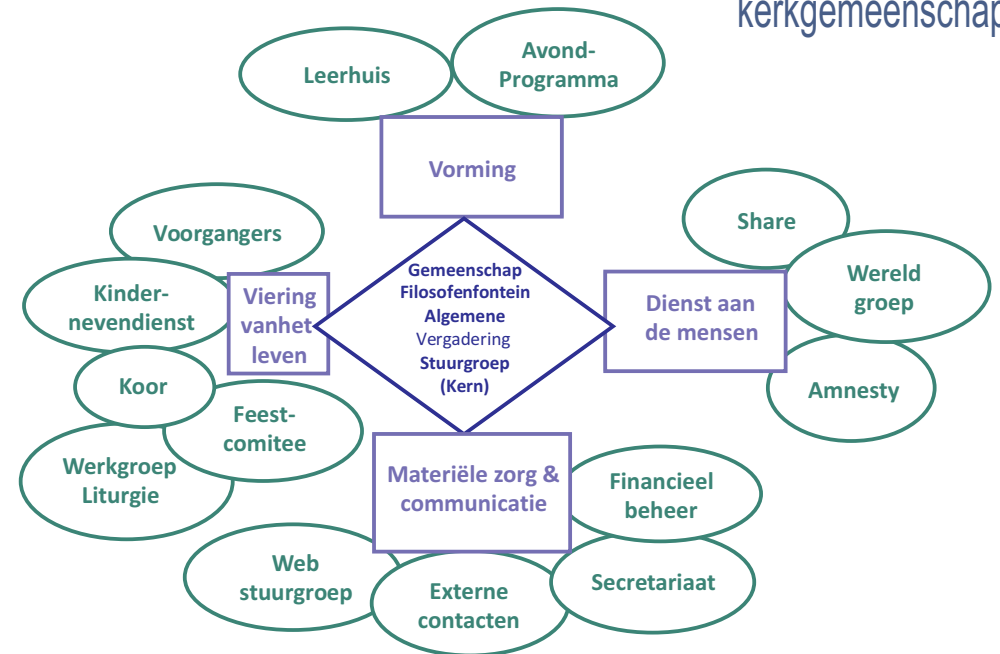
kerkgemeenschap

Leerhuis

Avond-
Programma

Vorming

Voorgangers

Kinder-
nevendienst

Viering
vanhet
leven

Gemeenschap
Filosofenfontein
Algemene
Vergadering
Stuurgroep
(Kern)

Share

Wereld
groep

Dienst aan
de mensen

Amnesty

Koor

Feest-
comitee

Werkgroep
Liturgie

Materiële zorg &
communicatie

Financieel
beheer

Web
stuurgroep

Externe
contacten

Secretariaat